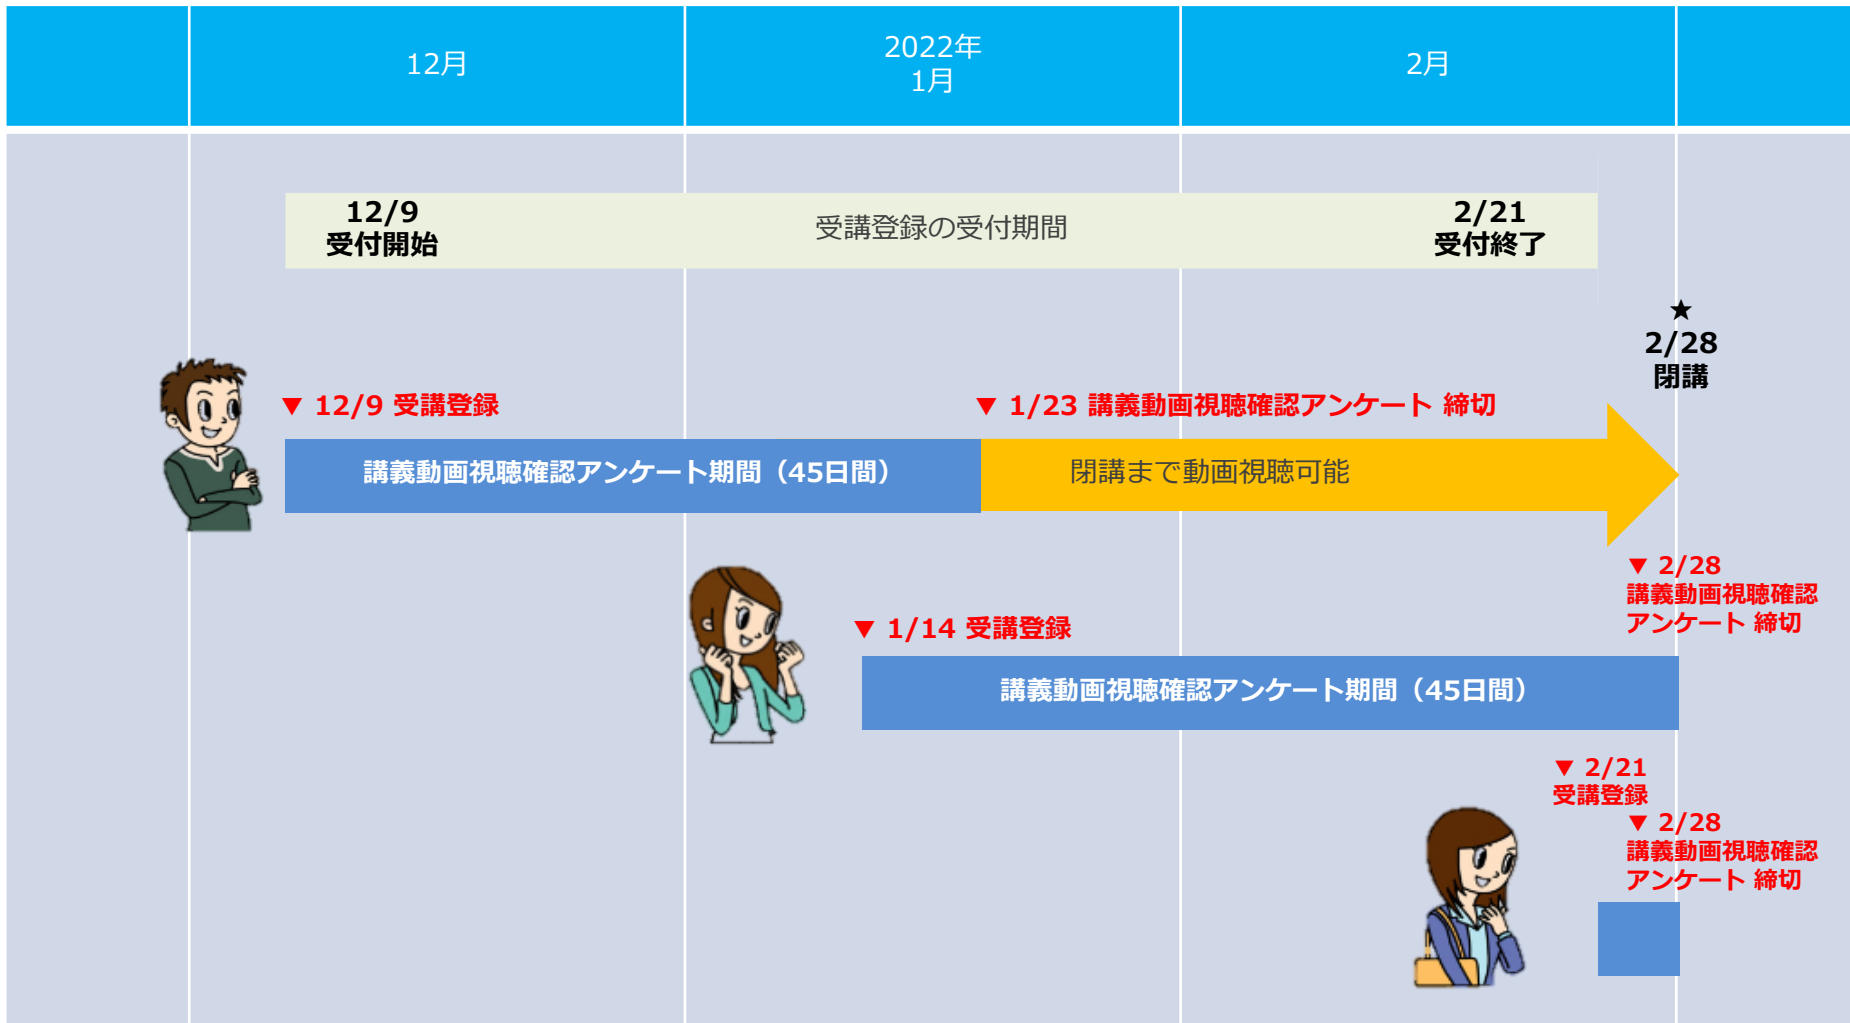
| | 12月 | 2022年 1月 | 2月 | |
|---|---|---|---|---|

12/9
受付開始

受講登録の受付期間

2/21
受付終了

★
2/28
閉講

▼ 12/9 受講登録

▼ 1/23 講義動画視聴確認アンケート 締切

講義動画視聴確認アンケート期間（45日間）

閉講まで動画視聴可能

▼ 2/28
講義動画視聴確認
アンケート 締切

▼ 1/14 受講登録

講義動画視聴確認アンケート期間（45日間）

▼ 2/21
受講登録

▼ 2/28
講義動画視聴確認
アンケート 締切